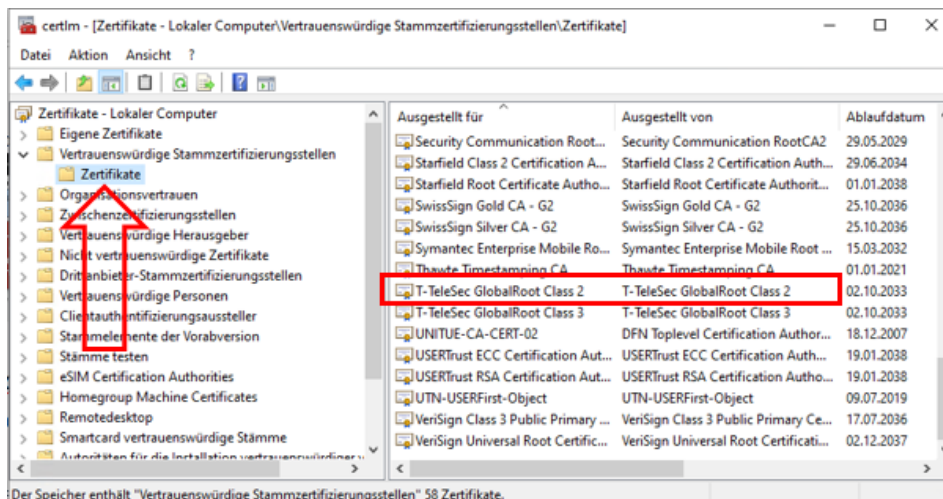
certlm - [Zertifikate - Lokaler Computer\Vertrauenswürdige Stammzertifizierungsstellen\Zertifikate]

Datei Aktion Ansicht ?

Zertifikate - Lokaler Computer
Eigene Zertifikate
Vertrauenswürdige Stammzertifizierungsstellen
Zertifikate
Organisationsvertrauen
Zwischenzertifizierungsstellen
Vertrauenswürdige Herausgeber
Nicht vertrauenswürdige Zertifikate
Drittanbieter-Stammzertifizierungsstellen
Vertrauenswürdige Personen
Clientauthentifizierungsaussteller
Stammelemente der Vorabversion
Stämme testen
eSIM Certification Authorities
Homegroup Machine Certificates
Remotedesktop
Smartcard vertrauenswürdige Stämme
Autoritäten für die Installation vertrauenswürdiger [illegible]

| Ausgestellt für | Ausgestellt von | Ablaufdatum |
|---|---|---|
| Security Communication Root... | Security Communication RootCA2 | 29.05.2029 |
| Starfield Class 2 Certification A... | Starfield Class 2 Certification Auth... | 29.06.2034 |
| Starfield Root Certificate Autho... | Starfield Root Certificate Authorit... | 01.01.2038 |
| SwissSign Gold CA - G2 | SwissSign Gold CA - G2 | 25.10.2036 |
| SwissSign Silver CA - G2 | SwissSign Silver CA - G2 | 25.10.2036 |
| Symantec Enterprise Mobile Ro... | Symantec Enterprise Mobile Root ... | 15.03.2032 |
| Thawte Timestamping CA | Thawte Timestamping CA | 01.01.2021 |
| T-TeleSec GlobalRoot Class 2 | T-TeleSec GlobalRoot Class 2 | 02.10.2033 |
| T-TeleSec GlobalRoot Class 3 | T-TeleSec GlobalRoot Class 3 | 02.10.2033 |
| UNITUE-CA-CERT-02 | DFN Toplevel Certification Author... | 18.12.2007 |
| USERTrust ECC Certification Aut... | USERTrust ECC Certification Auth... | 19.01.2038 |
| USERTrust RSA Certification Aut... | USERTrust RSA Certification Autho... | 19.01.2038 |
| UTN-USERFirst-Object | UTN-USERFirst-Object | 09.07.2019 |
| VeriSign Class 3 Public Primary ... | VeriSign Class 3 Public Primary Ce... | 17.07.2036 |
| VeriSign Universal Root Certific... | VeriSign Universal Root Certificati... | 02.12.2037 |

Der Speicher enthält "Vertrauenswürdige Stammzertifizierungsstellen" 58 Zertifikate.